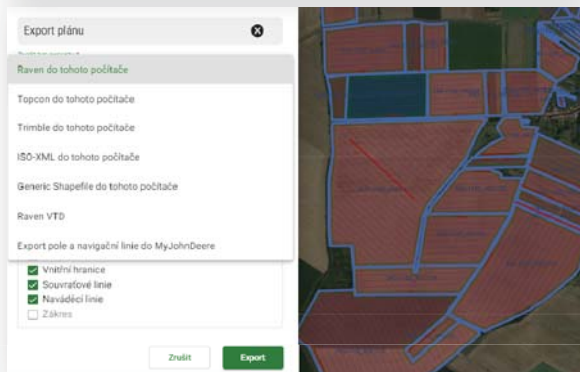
Export plánu

Raven do tohoto počítače

Topcon do tohoto počítače

Trimble do tohoto počítače

ISO-XML do tohoto počítače

Generic Shapefile do tohoto počítače

Raven VTD

Export pole a navigační linie do MyJohnDeere

Vnitřní hranice

Souvraťové linie

Naváděcí linie

Zákres

Zrušit

Export